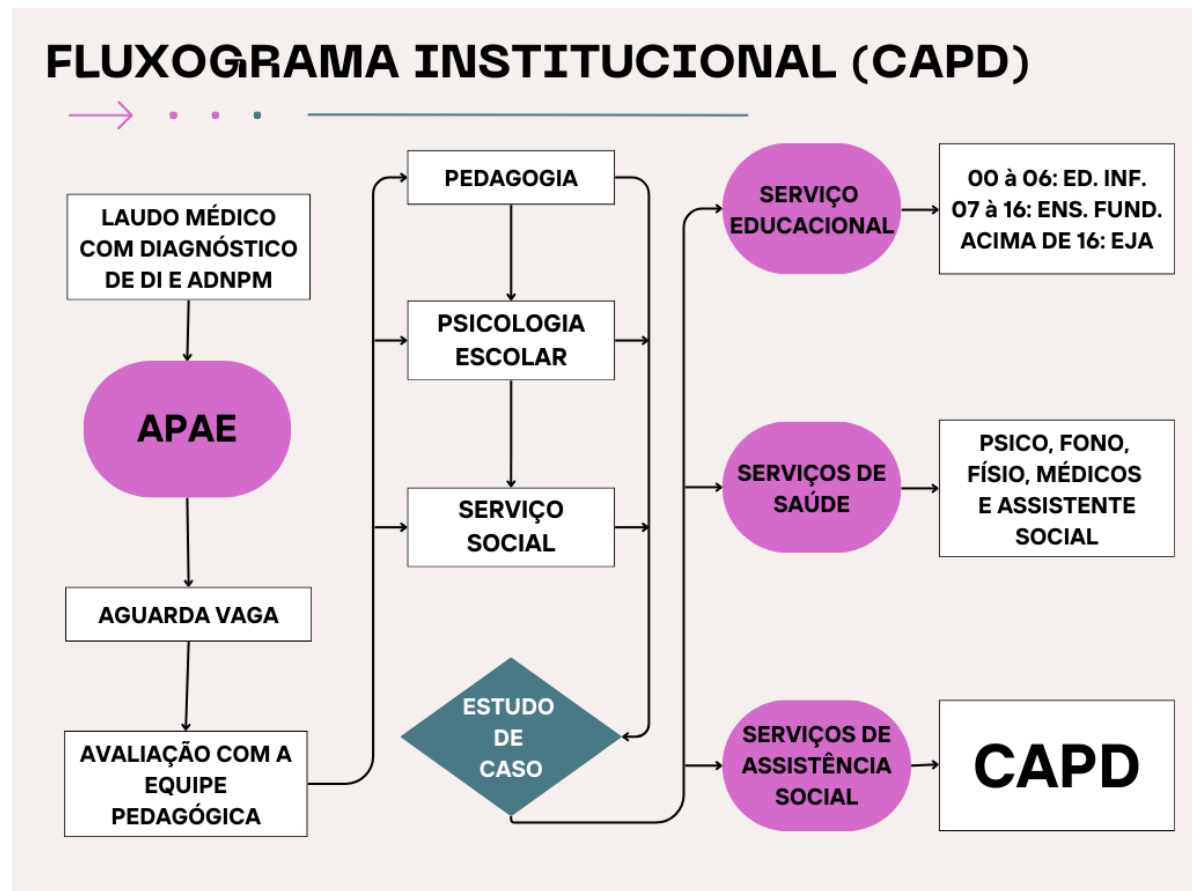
FLUXOGRAMA INSTITUCIONAL (CAPD)

LAUDO MÉDICO COM DIAGNÓSTICO DE DI E ADNPM

APAE

AGUARDA VAGA

AVALIAÇÃO COM A EQUIPE PEDAGÓGICA

PEDAGOGIA

PSICOLOGIA ESCOLAR

SERVIÇO SOCIAL

ESTUDO DE CASO

SERVIÇO EDUCACIONAL

00 à 06: ED. INF.
07 à 16: ENS. FUND.
ACIMA DE 16: EJA

SERVIÇOS DE SAÚDE

PSICO, FONO, FÍSIO, MÉDICOS E ASSISTENTE SOCIAL

SERVIÇOS DE ASSISTÊNCIA SOCIAL

CAPD